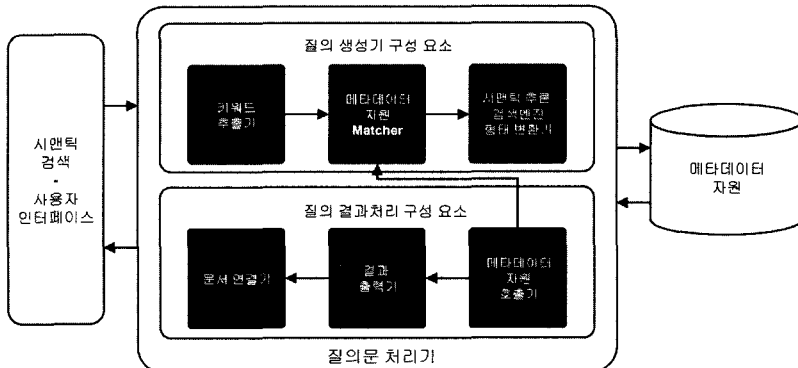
시맨틱
검색
-
사용자
인터페이스

질의 생성기 구성 요소

키워드
추출기

메타데이터
자원
Matcher

시맨틱 추론
검색엔진
형태 변환기

메타데이터
자원

질의 결과처리 구성 요소

문서 연결기

결과
출력기

메타데이터
자원
호출기

질의문 처리기